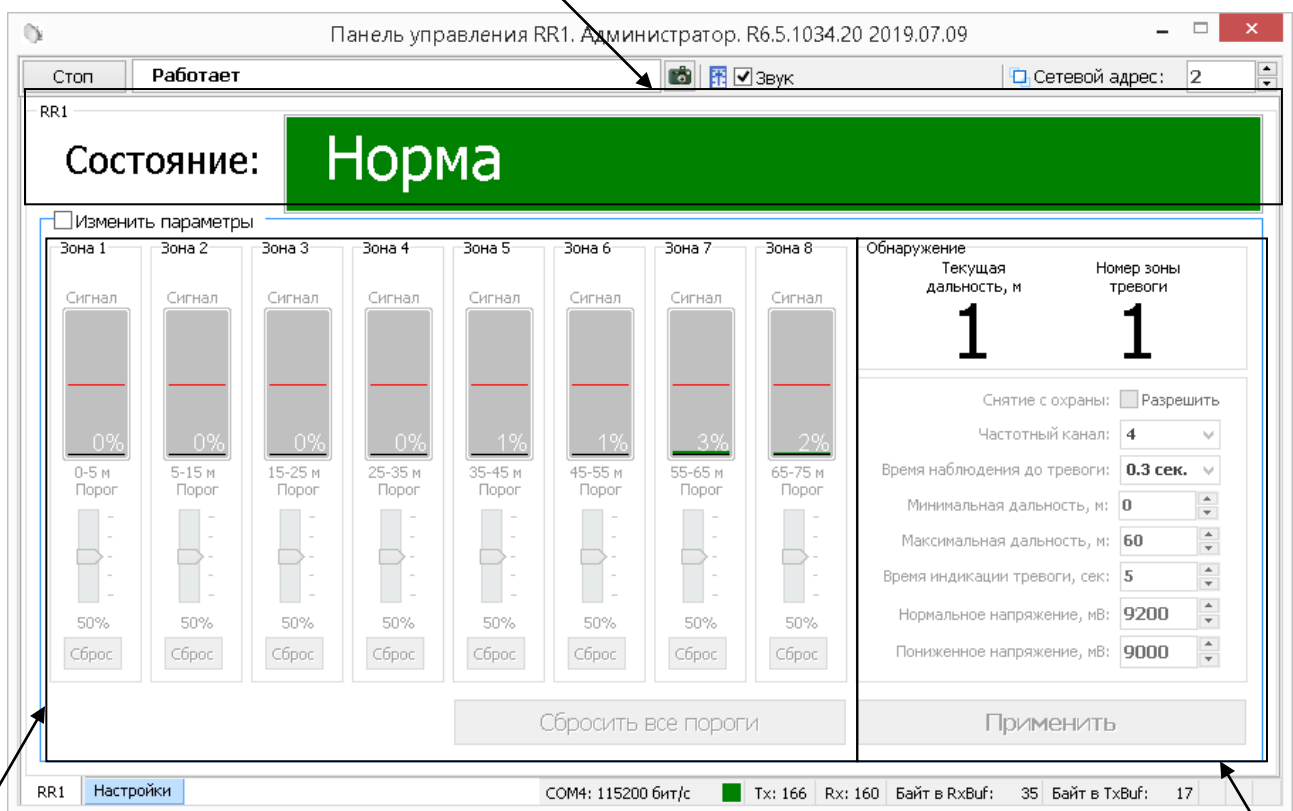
Панель управления RR1. Администратор. R6.5.1034.20 2019.07.09

Стоп
Работает
Звук
Сетевой адрес: 2

RR1
Состояние: Норма

Изменить параметры

| Зона 1 | Зона 2 | Зона 3 | Зона 4 | Зона 5 | Зона 6 | Зона 7 | Зона 8 |
|---|---|---|---|---|---|---|---|
| Сигнал | Сигнал | Сигнал | Сигнал | Сигнал | Сигнал | Сигнал | Сигнал |
| 0% | 0% | 0% | 0% | 1% | 1% | 3% | 2% |
| 0-5 м | 5-15 м | 15-25 м | 25-35 м | 35-45 м | 45-55 м | 55-65 м | 65-75 м |
| Порог | Порог | Порог | Порог | Порог | Порог | Порог | Порог |
| 50% | 50% | 50% | 50% | 50% | 50% | 50% | 50% |
| Сброс | Сброс | Сброс | Сброс | Сброс | Сброс | Сброс | Сброс |

Сбросить все пороги

Обнаружение
Текущая дальность, м
1
Номер зоны тревоги
1

Снятие с охраны: Разрешить
Частотный канал: 4
Время наблюдения до тревоги: 0.3 сек.
Минимальная дальность, м: 0
Максимальная дальность, м: 60
Время индикации тревоги, сек: 5
Нормальное напряжение, мВ: 9200
Пониженное напряжение, мВ: 9000

Применить

RR1 Настройки COM4: 115200 бит/с Tx: 166 Rx: 160 Байт в RxBuf: 35 Байт в TxBuf: 17